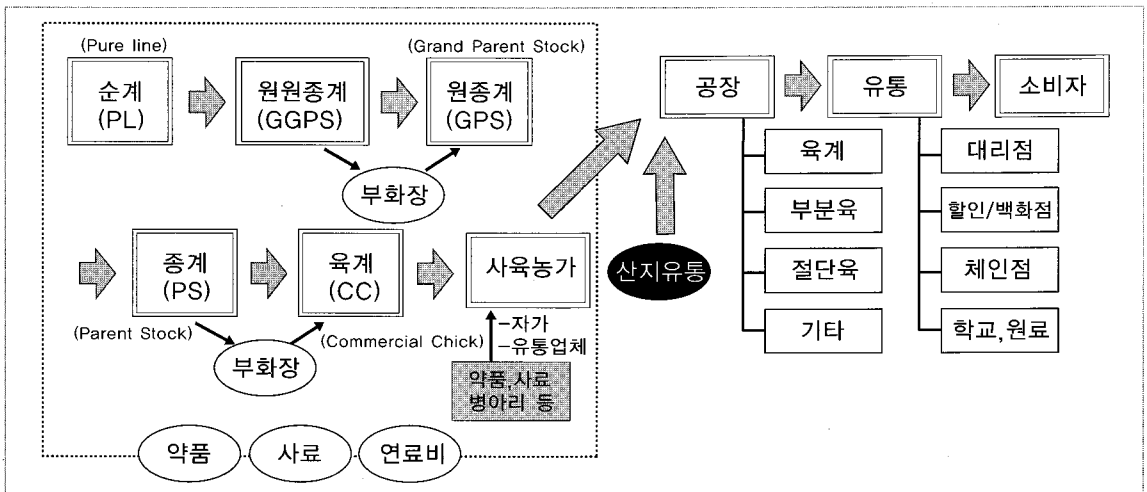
(Pure line)
순계
(PL)

원원종계
(GGPS)

(Grand Parent Stock)
원종계
(GPS)

부화장

공장

유통

소비자

육계

부분육

절단육

기타

대리점

할인/백화점

체인점

학교,원료

종계
(PS)

(Parent Stock)

육계
(CC)

(Commercial Chick)

부화장

사육농가

-자가
-유통업체

약품,사료
병아리 등

산지유통

약품

사료

연료비